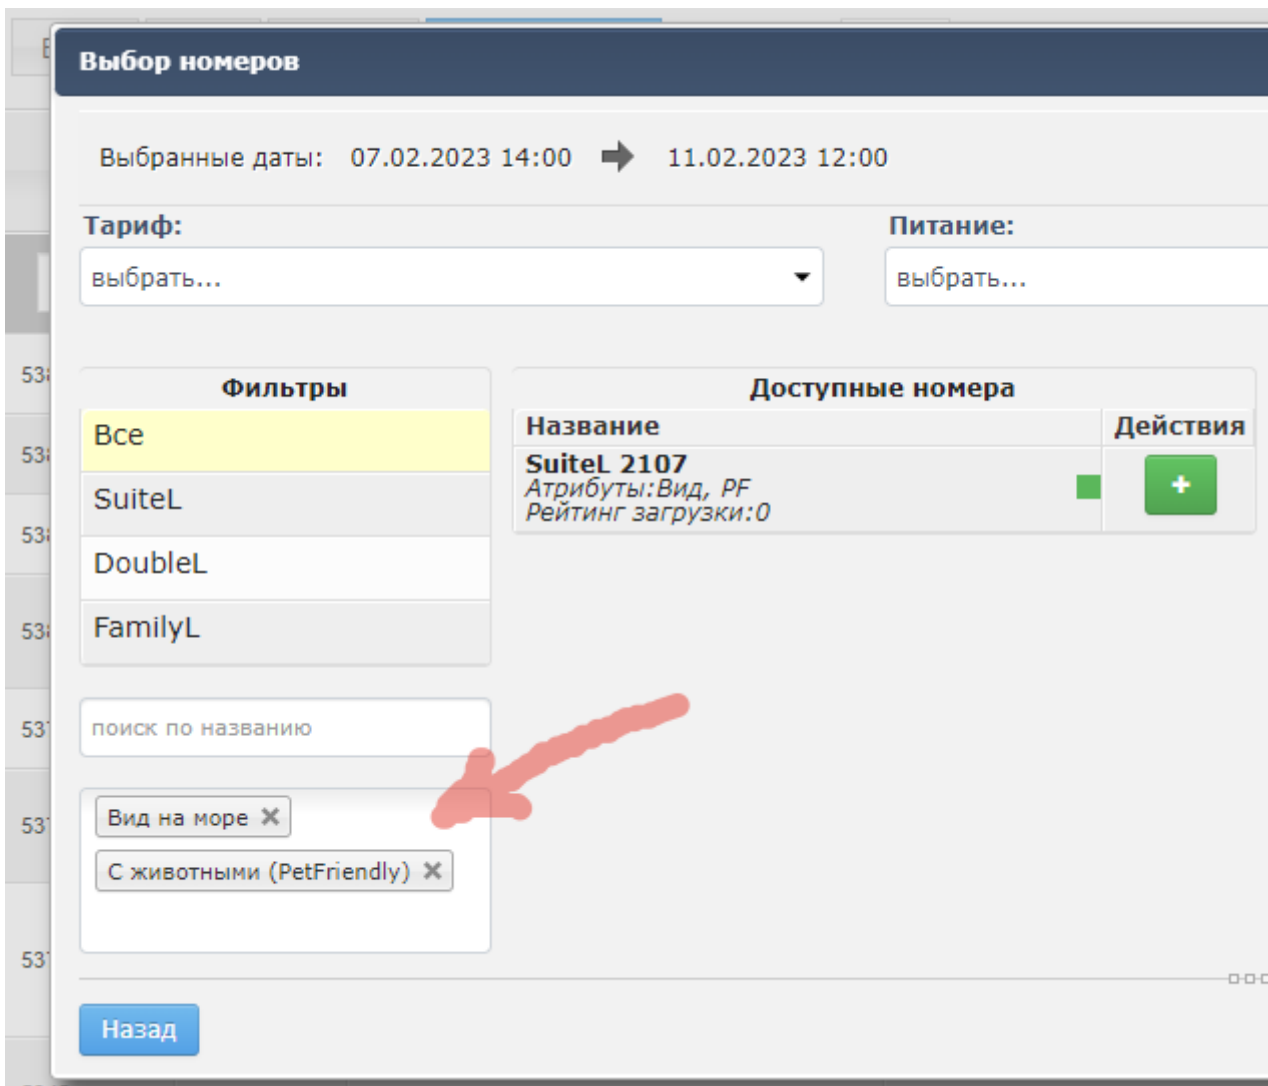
Выбор номеров

Выбранные даты: 07.02.2023 14:00 11.02.2023 12:00

Тариф:
выбрать...

Питание:
выбрать...

Фильтры
Все
SuiteL
DoubleL
FamilyL

поиск по названию

Вид на море ✕
С животными (PetFriendly) ✕

Доступные номера

| Название | Действия |
|---|---|
| SuiteL 2107 Атрибуты:Вид, PF Рейтинг загрузки:0 | + |

Назад

53
53
53
53
53
53
53